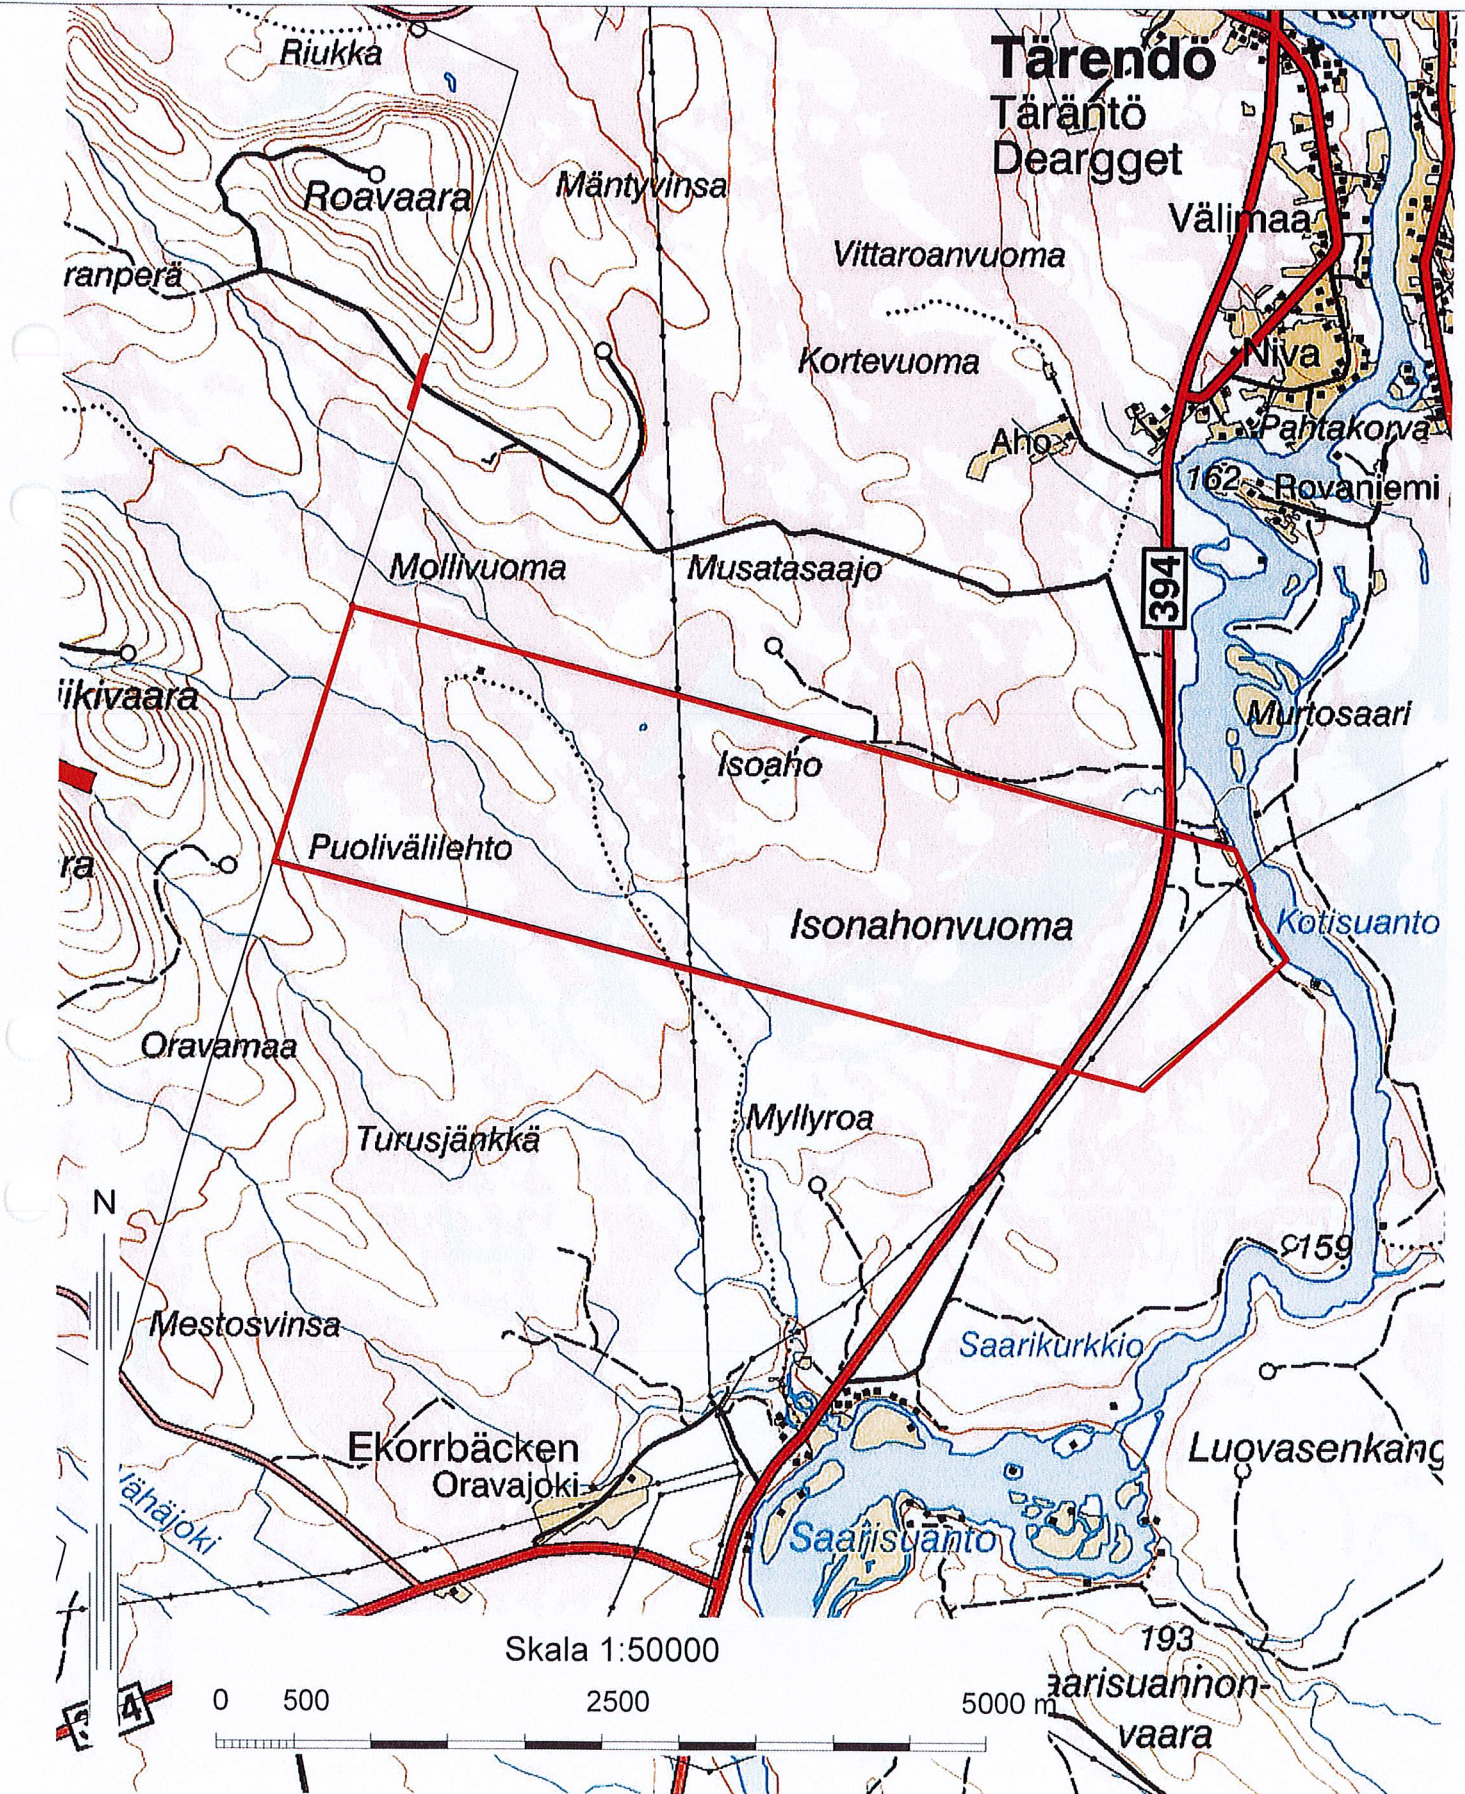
Riukka

Tärendö
Täräntö
Deargget

Roavaara

Mäntyvinsa

Välimaa

Vittaroanvuoma

ranperä

Kortevuoma

Niva

Aho

Pahtakorva

162

Rovaniemi

394

Mollivuoma

Musatasaajo

iikivaara

Murtosaari

Isoaho

Puolivälilehto

ra

Kotisuanto

Isonahonvuoma

Oravamaa

Myllyroa

Turusjänkkä

N

159

Mestosvinsa

Saarikurkkio

Luovasenkang

Ekorrbäcken
Oravajoki

ähäjoki

Saarisuanto

Skala 1:50000

193

0 500 2500 5000 m

aarisuannon-
vaara

4